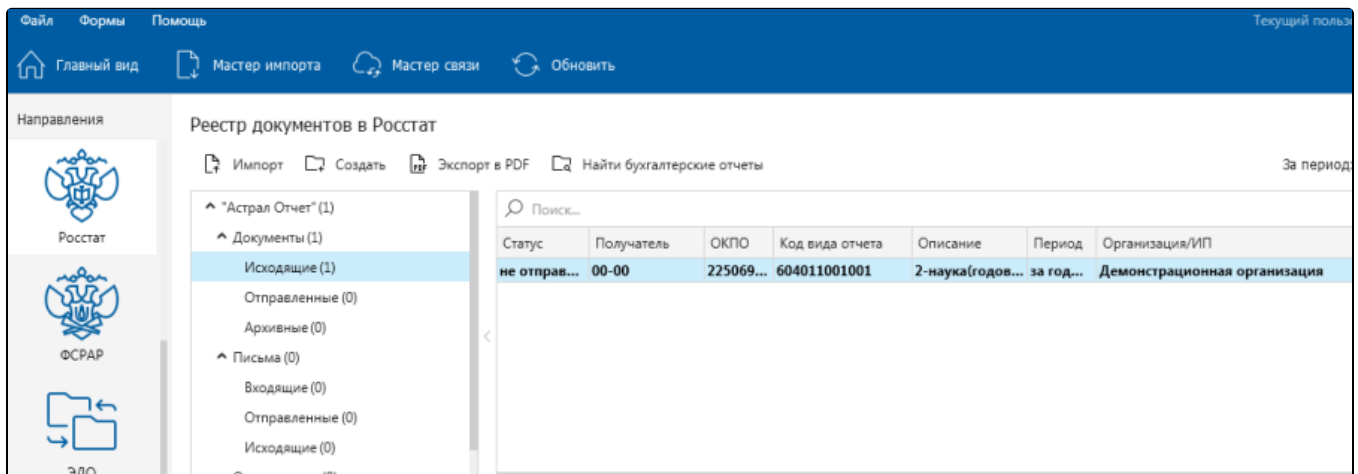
Файл Формы Помощь

Текущий польз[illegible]

Главный вид Мастер импорта Мастер связи Обновить

Направления

Росстат

ФСРАР

ЭДО

Реестр документов в Росстат

Импорт Создать Экспорт в PDF Найти бухгалтерские отчеты

За период:

^ "Астрал Отчет" (1)
^ Документы (1)
Исходящие (1)
Отправленные (0)
Архивные (0)
^ Письма (0)
Входящие (0)
Отправленные (0)
Исходящие (0)

Поиск...

| Статус | Получатель | ОКПО | Код вида отчета | Описание | Период | Организация/ИП |
|---|---|---|---|---|---|---|
| не отправ... | 00-00 | 225069... | 604011001001 | 2-наука(годов... | за год... | Демонстрационная организация |